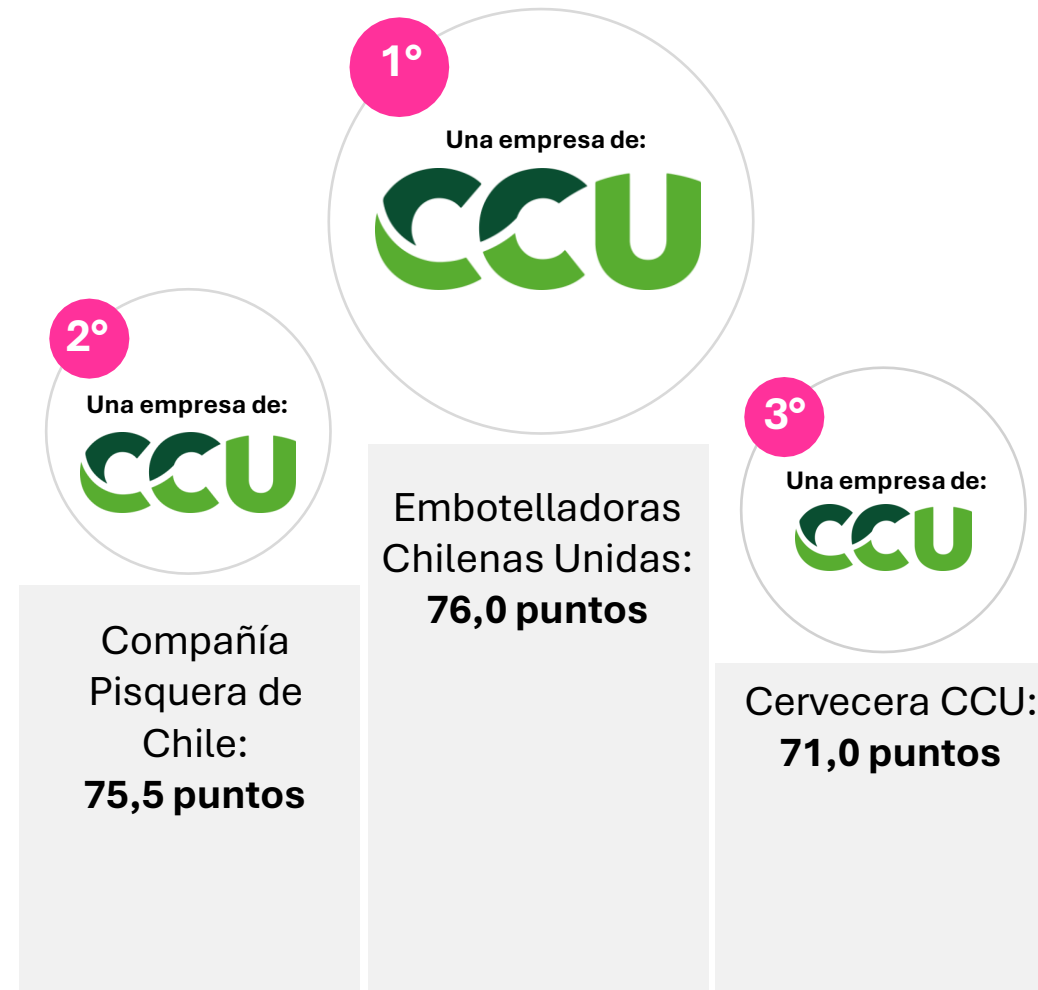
1°

Una empresa de:

CCU

Embotelladoras Chilenas Unidas:
**76,0 puntos**

2°

Una empresa de:

CCU

Compañía Pisquera de Chile:
**75,5 puntos**

3°

Una empresa de:

CCU

Cervecera CCU:
**71,0 puntos**